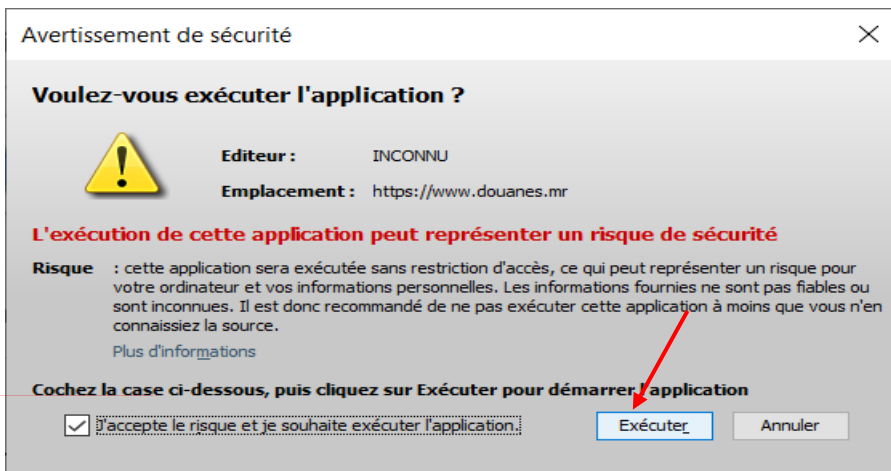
Avertissement de sécurité

Voulez-vous exécuter l'application ?

Editeur : INCONNU

Emplacement : https://www.douanes.mr

L'exécution de cette application peut représenter un risque de sécurité

Risque : cette application sera exécutée sans restriction d'accès, ce qui peut représenter un risque pour votre ordinateur et vos informations personnelles. Les informations fournies ne sont pas fiables ou sont inconnues. Il est donc recommandé de ne pas exécuter cette application à moins que vous n'en connaissiez la source.

Plus d'informations

Cochez la case ci-dessous, puis cliquez sur Exécuter pour démarrer l'application

J'accepte le risque et je souhaite exécuter l'application.

Exécuter

Annuler